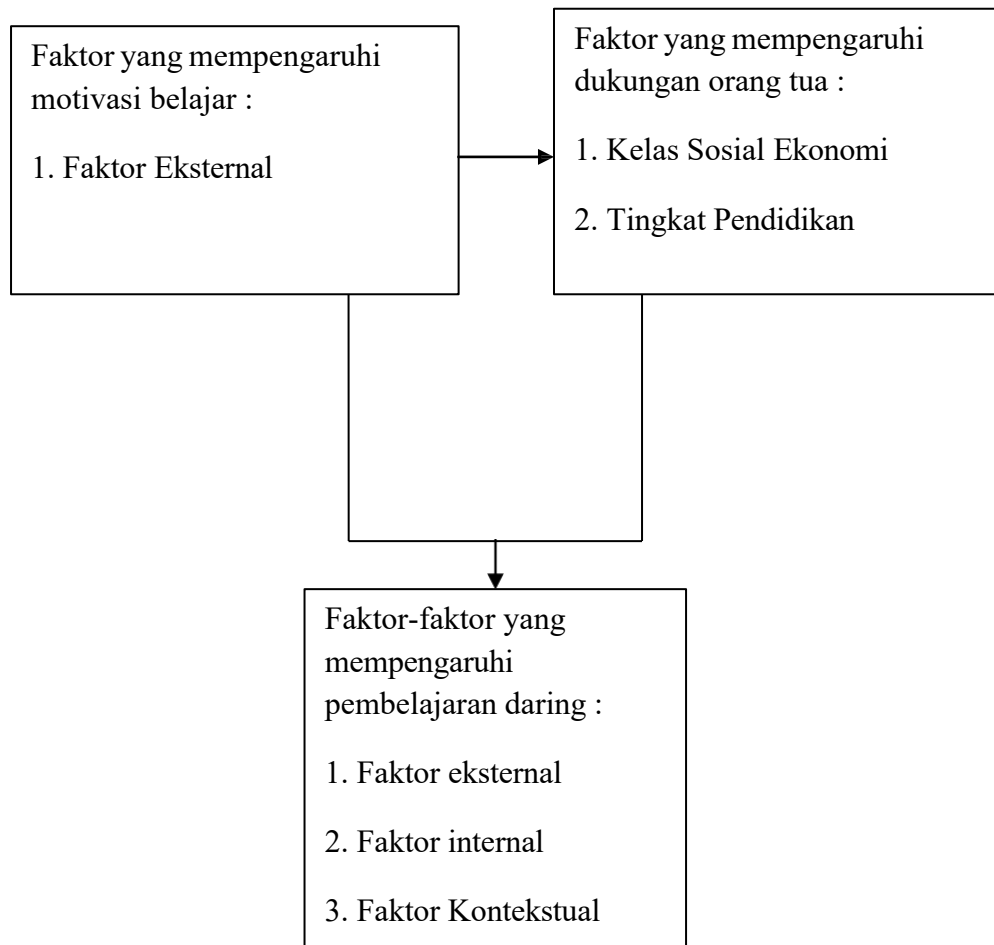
Faktor yang mempengaruhi motivasi belajar :

1. Faktor Eksternal

Faktor yang mempengaruhi dukungan orang tua :

1. Kelas Sosial Ekonomi

2. Tingkat Pendidikan

Faktor-faktor yang mempengaruhi pembelajaran daring :

1. Faktor eksternal

2. Faktor internal

3. Faktor Kontekstual